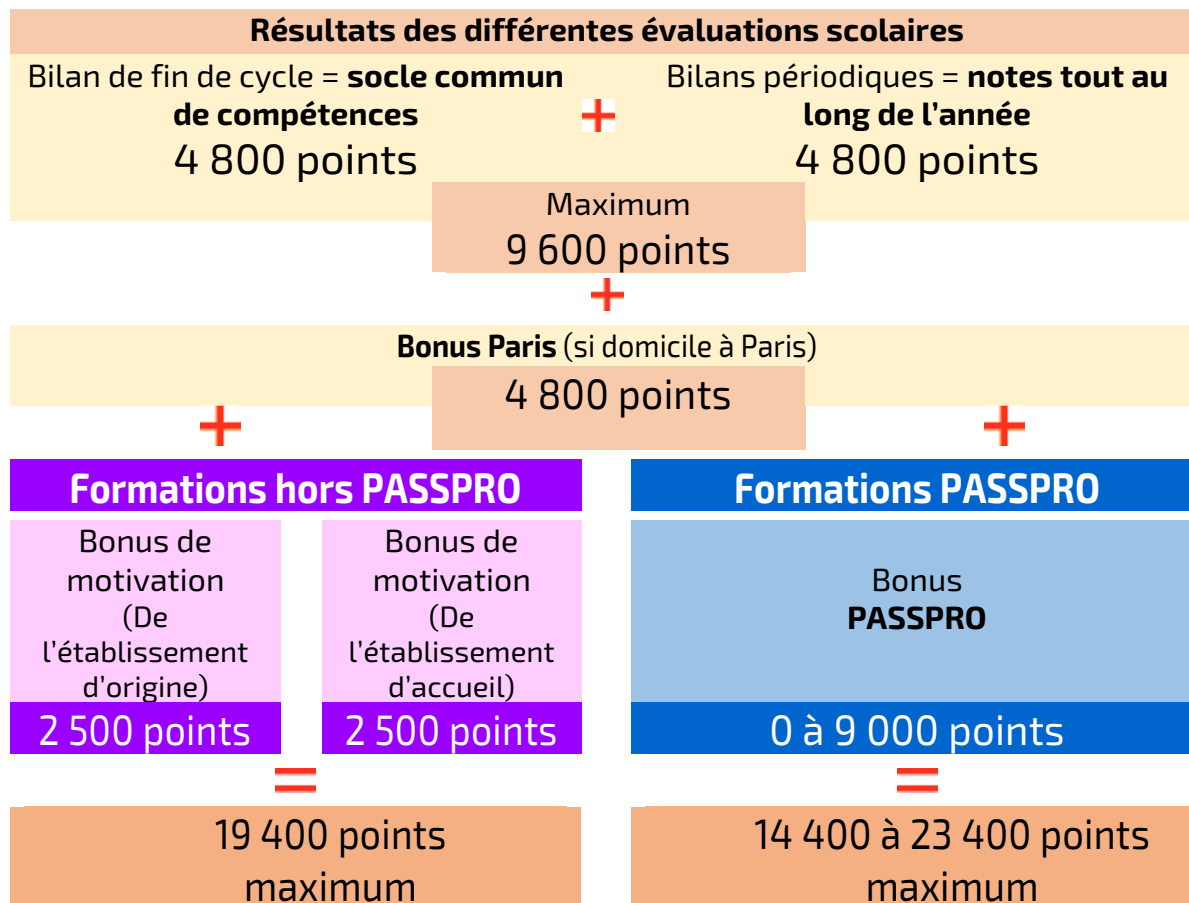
Résultats des différentes évaluations scolaires

Bilan de fin de cycle = **socle commun de compétences**
4 800 points

+

Bilans périodiques = **notes tout au long de l'année**
4 800 points

Maximum
9 600 points

+

**Bonus Paris** (si domicile à Paris)
4 800 points

+

+

Formations hors PASSPRO

Bonus de motivation (De l'établissement d'origine)
2 500 points

Bonus de motivation (De l'établissement d'accueil)
2 500 points

=

19 400 points maximum

Formations PASSPRO

Bonus **PASSPRO**
0 à 9 000 points

=

14 400 à 23 400 points maximum